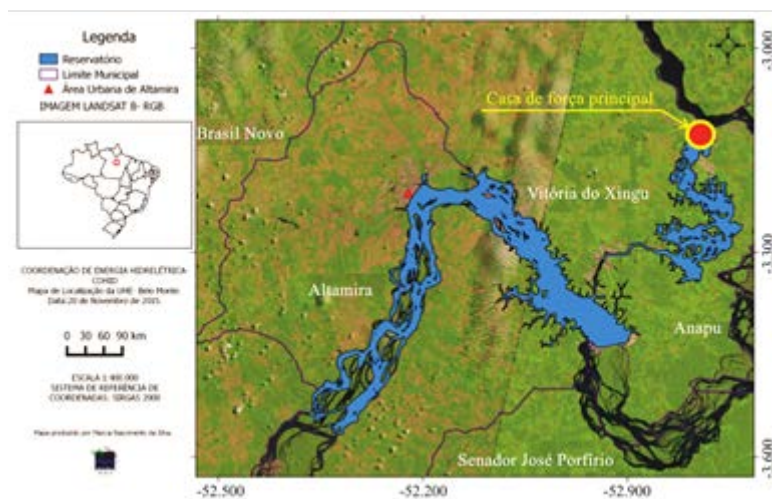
Legenda

Reservatório

Limite Municipal

Área Urbana de Altamira

IMAGEM LANDSAT 8- RGB

COORDENAÇÃO DE ENERGIA HIDRELÉTRICA COHID

Mapa de Localização da UHE- Belo Monte

Data 20 de Novembro de 2015

0 30 60 90 km

ESCALA 1:900.000

SISTEMA DE REFERÊNCIA DE COORDENADAS: SIRGAS 2000

Mapa produzido por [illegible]

Casa de força principal

Brasil Novo

Vitória do Xingu

Altamira

Anapu

Senador José Porfírio

-3.000

-3.300

-3.600

-52.500

-52.200

-52.900